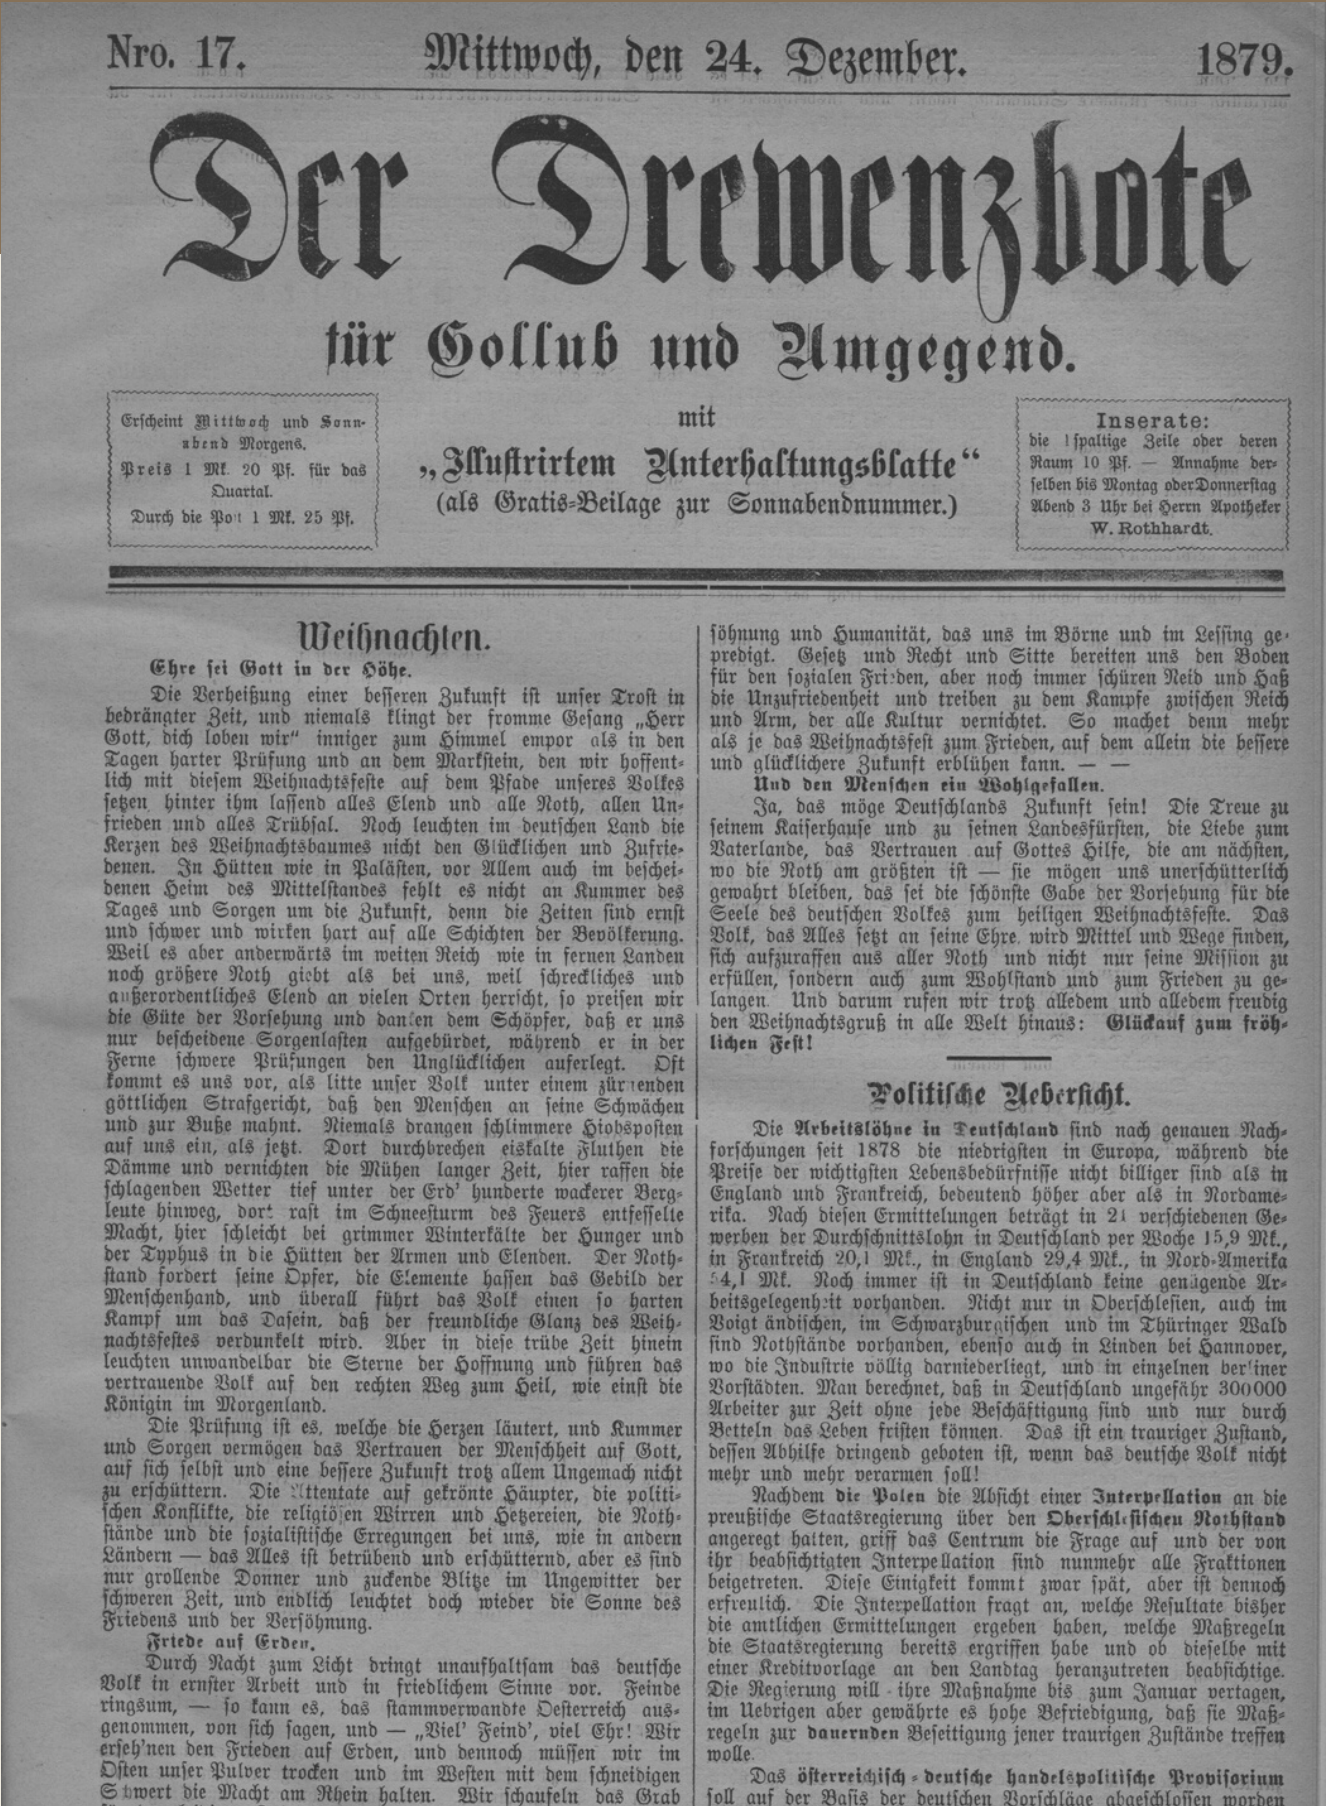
Nro. 17. Mittwoch, den 24. Dezember. 1879.

Der Drewenzbote

für Gollub und Umgegend.

Erscheint Mittwoch und Sonnabend Morgens. Preis 1 Mk. 20 Pf. für das Quartal. Durch die Post 1 Mk. 25 Pf.

mit
„Illustrirtem Unterhaltungsblatte“
(als Gratis-Beilage zur Sonnabendnummer.)

Inserate:
die 1spaltige Zeile oder deren Raum 10 Pf. — Annahme derselben bis Montag oder Donnerstag Abend 3 Uhr bei Herrn Apotheker W. Rothhardt.

Weihnachten.

Ehre sei Gott in der Höhe.

Die Verheißung einer besseren Zukunft ist unser Trost in bedrängter Zeit, und niemals klingt der fromme Gesang „Herr Gott, dich loben wir“ inniger zum Himmel empor als in den Tagen harter Prüfung und an dem Markstein, den wir hoffentlich mit diesem Weihnachtsfeste auf dem Pfade unseres Volkes setzen hinter ihm lassend alles Elend und alle Noth, allen Unfrieden und alles Trübsal. Noch leuchten im deutschen Land die Kerzen des Weihnachtsbaumes nicht den Glücklichen und Zufriedenen. In Hütten wie in Palästen, vor Allem auch im bescheidenen Heim des Mittelstandes fehlt es nicht an Kummer des Tages und Sorgen um die Zukunft, denn die Zeiten sind ernst und schwer und wirken hart auf alle Schichten der Bevölkerung. Weil es aber anderwärts im weiten Reich wie in fernen Landen noch größere Noth giebt als bei uns, weil schreckliches und außerordentliches Elend an vielen Orten herrscht, so preisen wir die Güte der Vorsehung und danken dem Schöpfer, daß er uns nur bescheidene Sorgenlasten aufgebürdet, während er in der Ferne schwere Prüfungen den Unglücklichen auferlegt. Oft kommt es uns vor, als litte unser Volk unter einem zürnenden göttlichen Strafgericht, daß den Menschen an seine Schwächen und zur Buße mahnt. Niemals drangen schlimmere Hiobsposten auf uns ein, als jetzt. Dort durchbrechen eiskalte Fluthen die Dämme und vernichten die Mühen langer Zeit, hier raffen die schlagenden Wetter tief unter der Erd' hunderte wackerer Bergleute hinweg, dort rast im Schneesturm des Feuers entfesselte Macht, hier schleicht bei grimmer Winterkälte der Hunger und der Typhus in die Hütten der Armen und Elenden. Der Nothstand fordert seine Opfer, die Elemente hassen das Gebild der Menschenhand, und überall führt das Volk einen so harten Kampf um das Dasein, daß der freundliche Glanz des Weihnachtsfestes verdunkelt wird. Aber in diese trübe Zeit hinein leuchten unwandelbar die Sterne der Hoffnung und führen das vertrauende Volk auf den rechten Weg zum Heil, wie einst die Königin im Morgenland.

Die Prüfung ist es, welche die Herzen läutert, und Kummer und Sorgen vermögen das Vertrauen der Menschheit auf Gott, auf sich selbst und eine bessere Zukunft trotz allem Ungemach nicht zu erschüttern. Die Attentate auf gekrönte Häupter, die politischen Konflikte, die religiösen Wirren und Hetzereien, die Nothstände und die sozialistische Erregungen bei uns, wie in andern Ländern — das Alles ist betrübend und erschütternd, aber es sind nur grollende Donner und zuckende Blitze im Ungewitter der schweren Zeit, und endlich leuchtet doch wieder die Sonne des Friedens und der Versöhnung.

Friede auf Erden.

Durch Nacht zum Licht dringt unaufhaltsam das deutsche Volk in ernster Arbeit und in friedlichem Sinne vor. Feinde ringsum, — so kann es, das stammverwandte Oesterreich ausgenommen, von sich sagen, und — „Viel' Feind', viel Ehr! Wir ersehnen den Frieden auf Erden, und dennoch müssen wir im Osten unser Pulver trocken und im Westen mit dem schneidigen Schwert die Macht am Rhein halten. Wir schaufeln das Grab

söhnung und Humanität, das uns im Börne und im Lessing gepredigt. Gesetz und Recht und Sitte bereiten uns den Boden für den sozialen Frieden, aber noch immer schüren Neid und Haß die Unzufriedenheit und treiben zu dem Kampfe zwischen Reich und Arm, der alle Kultur vernichtet. So machet denn mehr als je das Weihnachtsfest zum Frieden, auf dem allein die bessere und glücklichere Zukunft erblühen kann. — —

Und den Menschen ein Wohlgefallen.

Ja, das möge Deutschlands Zukunft sein! Die Treue zu seinem Kaiserhause und zu seinen Landesfürsten, die Liebe zum Vaterlande, das Vertrauen auf Gottes Hilfe, die am nächsten, wo die Noth am größten ist — sie mögen uns unerschütterlich gewahrt bleiben, das sei die schönste Gabe der Vorsehung für die Seele des deutschen Volkes zum heiligen Weihnachtsfeste. Das Volk, das Alles setzt an seine Ehre, wird Mittel und Wege finden, sich aufzuraffen aus aller Noth und nicht nur seine Mission zu erfüllen, sondern auch zum Wohlstand und zum Frieden zu gelangen. Und darum rufen wir trotz alledem und alledem freudig den Weihnachtsgruß in alle Welt hinaus: Glückauf zum fröhlichen Fest!

Politische Uebersicht.

Die Arbeitslöhne in Deutschland sind nach genauen Nachforschungen seit 1878 die niedrigsten in Europa, während die Preise der wichtigsten Lebensbedürfnisse nicht billiger sind als in England und Frankreich, bedeutend höher aber als in Nordamerika. Nach diesen Ermittelungen beträgt in 21 verschiedenen Gewerben der Durchschnittslohn in Deutschland per Woche 15,9 Mk., in Frankreich 20,1 Mk., in England 29,4 Mk., in Nord-Amerika 54,1 Mk. Noch immer ist in Deutschland keine genügende Arbeitsgelegenheit vorhanden. Nicht nur in Oberschlesien, auch im Voigt ändischen, im Schwarzburgischen und im Thüringer Wald sind Nothstände vorhanden, ebenso auch in Linden bei Hannover, wo die Industrie völlig darniederliegt, und in einzelnen berliner Vorstädten. Man berechnet, daß in Deutschland ungefähr 300000 Arbeiter zur Zeit ohne jede Beschäftigung sind und nur durch Betteln das Leben fristen können. Das ist ein trauriger Zustand, dessen Abhilfe dringend geboten ist, wenn das deutsche Volk nicht mehr und mehr verarmen soll!

Nachdem die Polen die Absicht einer Interpellation an die preußische Staatsregierung über den Oberschlesischen Nothstand angeregt hatten, griff das Centrum die Frage auf und der von ihr beabsichtigten Interpellation sind nunmehr alle Fraktionen beigetreten. Diese Einigkeit kommt zwar spät, aber ist dennoch erfreulich. Die Interpellation fragt an, welche Resultate bisher die amtlichen Ermittelungen ergeben haben, welche Maßregeln die Staatsregierung bereits ergriffen habe und ob dieselbe mit einer Kreditvorlage an den Landtag heranzutreten beabsichtige. Die Regierung will ihre Maßnahme bis zum Januar vertagen, im Uebrigen aber gewährte es hohe Befriedigung, daß sie Maßregeln zur dauernden Beseitigung jener traurigen Zustände treffen wolle.

Das österreichisch-deutsche handelspolitische Provisorium soll auf der Basis der deutschen Vorschläge abgeschlossen worden